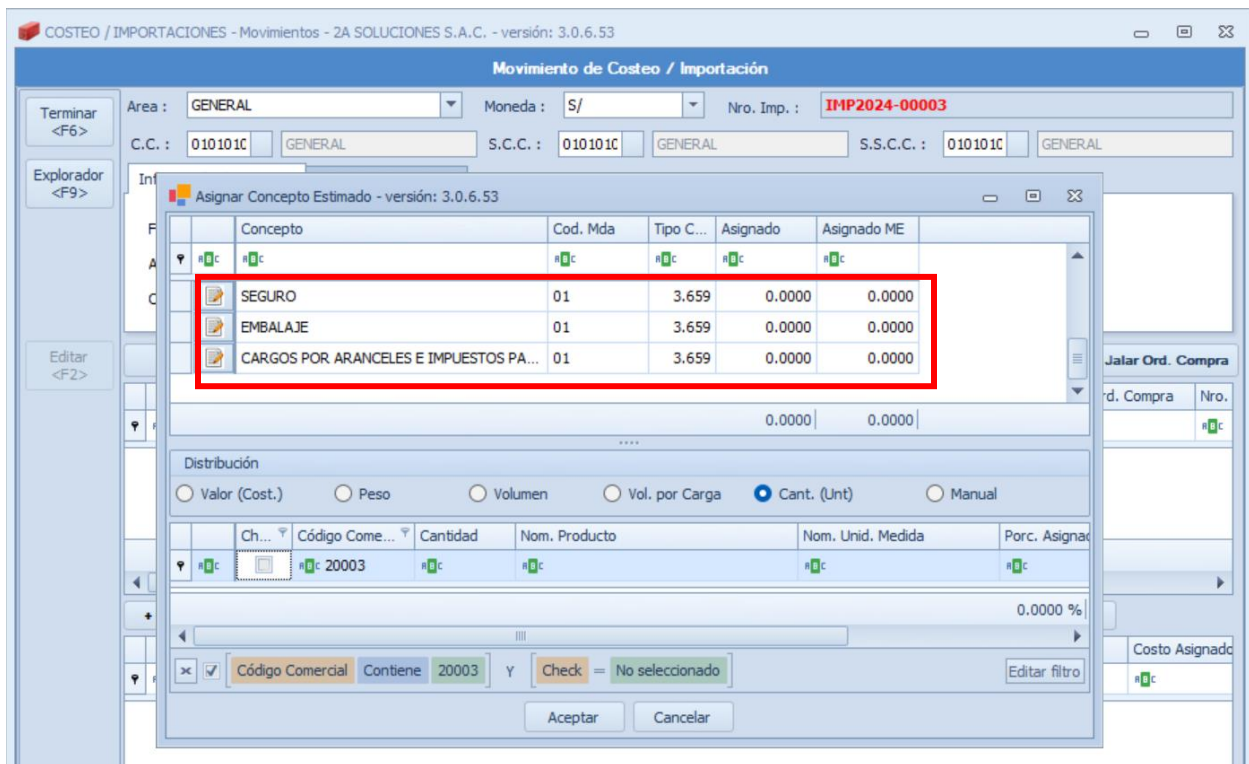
COSTEO / IMPORTACIONES - Movimientos - 2A SOLUCIONES S.A.C. - versión: 3.0.6.53

Movimiento de Costeo / Importación

Terminar <F6>

Explorador <F9>

Editar <F2>

Area : GENERAL

Moneda : S/

Nro. Imp. : IMP2024-00003

C.C. : 010101C GENERAL

S.C.C. : 010101C GENERAL

S.S.C.C. : 010101C GENERAL

Inf

Jalar Ord. Compra

rd. Compra

Nro.

Costo Asignado

Asignar Concepto Estimado - versión: 3.0.6.53

| Concepto | Cod. Mda | Tipo C... | Asignado | Asignado ME |
|---|---|---|---|---|
| SEGURO | 01 | 3.659 | 0.0000 | 0.0000 |
| EMBALAJE | 01 | 3.659 | 0.0000 | 0.0000 |
| CARGOS POR ARANCELES E IMPUESTOS PA... | 01 | 3.659 | 0.0000 | 0.0000 |
| | | | 0.0000 | 0.0000 |

Distribución

Valor (Cost.) Peso Volumen Vol. por Carga Cant. (Unt) Manual

| Ch... | Código Come... | Cantidad | Nom. Producto | Nom. Unid. Medida | Porc. Asignad |
|---|---|---|---|---|---|
| | 20003 | | | | |

0.0000 %

Código Comercial Contiene 20003 Y Check = No seleccionado

Editar filtro

Aceptar

Cancelar